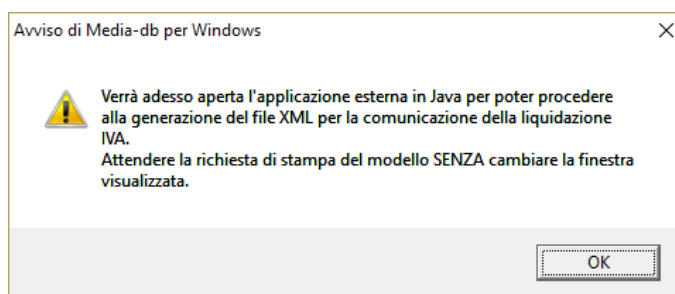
Avviso di Media-db per Windows

Verrà adesso aperta l'applicazione esterna in Java per poter procedere alla generazione del file XML per la comunicazione della liquidazione IVA.
Attendere la richiesta di stampa del modello SENZA cambiare la finestra visualizzata.

OK